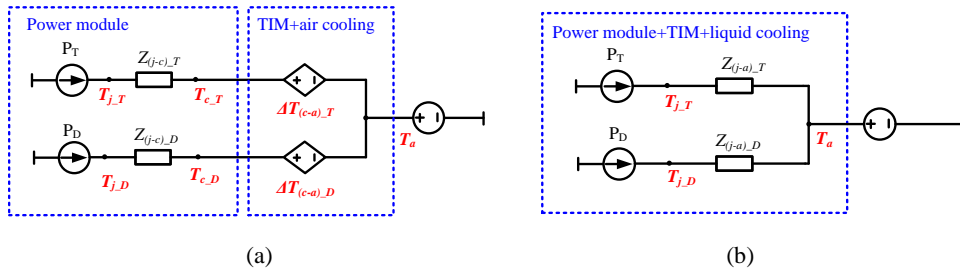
Power module

TIM+air cooling

$P_T$

$Z_{(j\text{-}c)\_T}$

$T_{j\_T}$

$T_{c\_T}$

$\Delta T_{(c\text{-}a)\_T}$

$T_a$

$P_D$

$Z_{(j\text{-}c)\_D}$

$T_{j\_D}$

$T_{c\_D}$

$\Delta T_{(c\text{-}a)\_D}$

(a)

Power module+TIM+liquid cooling

$P_T$

$Z_{(j\text{-}a)\_T}$

$T_{j\_T}$

$T_a$

$P_D$

$Z_{(j\text{-}a)\_D}$

$T_{j\_D}$

(b)